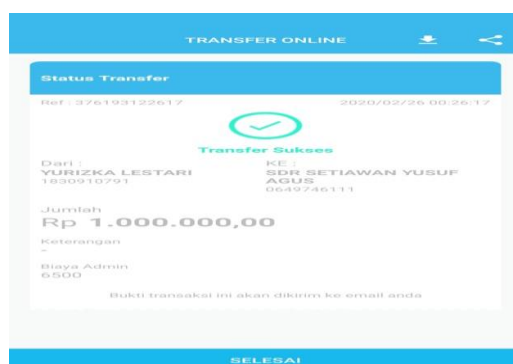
TRANSFER ONLINE

Status Transfer

Ref : 376193122617

2020/02/26 00:26:17

Transfer Sukses

Dari :
YURIZKA LESTARI
1830918791

KE :
SDR SETIAWAN YUSUF AGUS
0649746111

Jumlah
Rp 1.000.000,00

Keterangan
-

Biaya Admin
6500

Bukti transaksi ini akan dikirim ke email anda

SELESAI